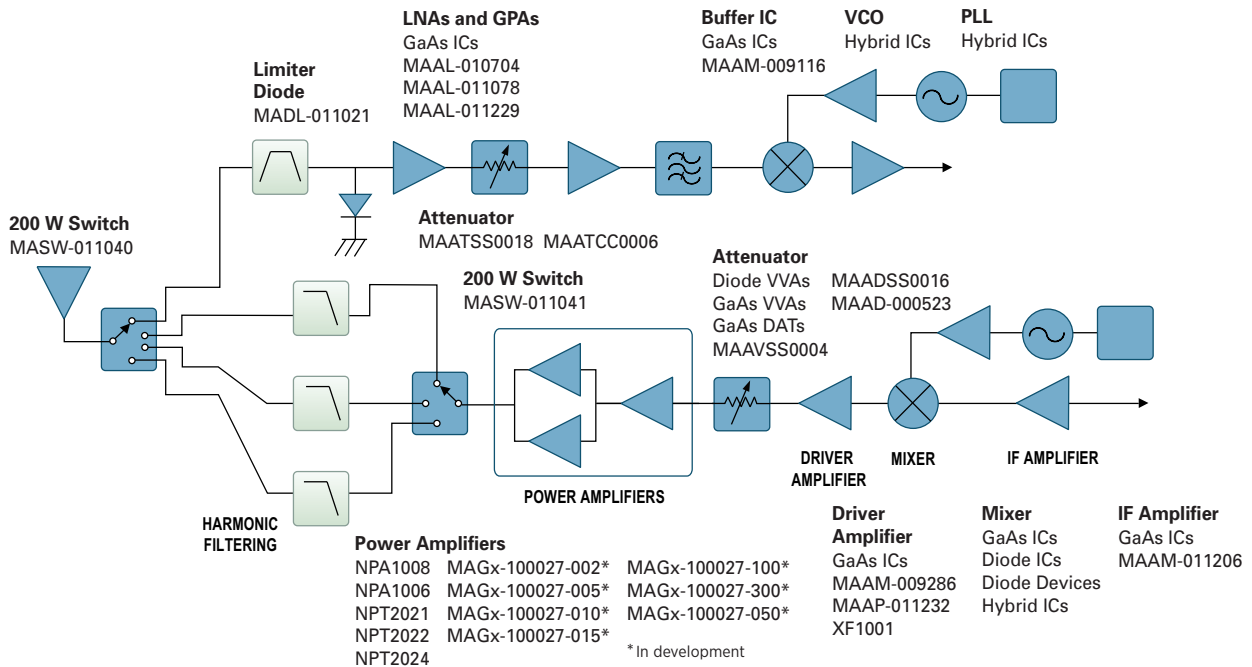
LNAs and GPAs
GaAs ICs
MAAL-010704
MAAL-011078
MAAL-011229

Buffer IC
GaAs ICs
MAAM-009116

VCO
Hybrid ICs

PLL
Hybrid ICs

Limiter Diode
MADL-011021

200 W Switch
MASW-011040

Attenuator
MAATSS0018 MAATCC0006

200 W Switch
MASW-011041

Attenuator
Diode VVAs MAADSS0016
GaAs VVAs MAAD-000523
GaAs DATs
MAAVSS0004

DRIVER AMPLIFIER

MIXER

IF AMPLIFIER

POWER AMPLIFIERS

HARMONIC FILTERING

Power Amplifiers
NPA1008 MAGx-100027-002* MAGx-100027-100*
NPA1006 MAGx-100027-005* MAGx-100027-300*
NPT2021 MAGx-100027-010* MAGx-100027-050*
NPT2022 MAGx-100027-015*
NPT2024
*In development

Driver Amplifier
GaAs ICs
MAAM-009286
MAAP-011232
XF1001

Mixer
GaAs ICs
Diode ICs
Diode Devices
Hybrid ICs

IF Amplifier
GaAs ICs
MAAM-011206